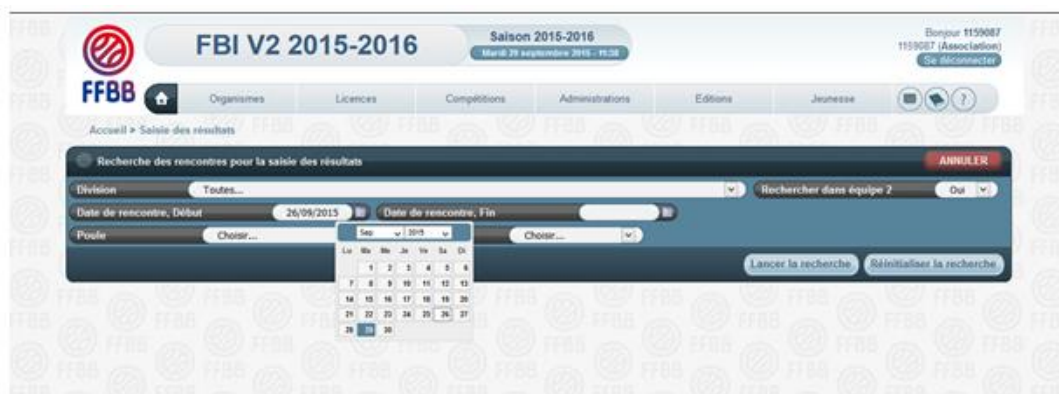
FFBB

FBI V2 2015-2016

Saison 2015-2016
Mardi 29 septembre 2015 - 11:38

Bonjour 1159087
1159087 (Association)
Se déconnecter

Organismes | Licences | Compétitions | Administrations | Editions | Jeunesse

?

Accueil > Saisie des résultats

Recherche des rencontres pour la saisie des résultats

ANNULER

Division | Toutes...

Rechercher dans équipe 2 | Oui

Date de rencontre, Début | 26/09/2015

Date de rencontre, Fin

Poule | Choisir...

Choisir...

Sep | 2015

| Lu | Ma | Me | Je | Ve | Sa | Di |
|---|---|---|---|---|---|---|
| | 1 | 2 | 3 | 4 | 5 | 6 |
| 7 | 8 | 9 | 10 | 11 | 12 | 13 |
| 14 | 15 | 16 | 17 | 18 | 19 | 20 |
| 21 | 22 | 23 | 24 | 25 | 26 | 27 |
| 28 | 29 | 30 | | | | |

Lancer la recherche | Réinitialiser la recherche